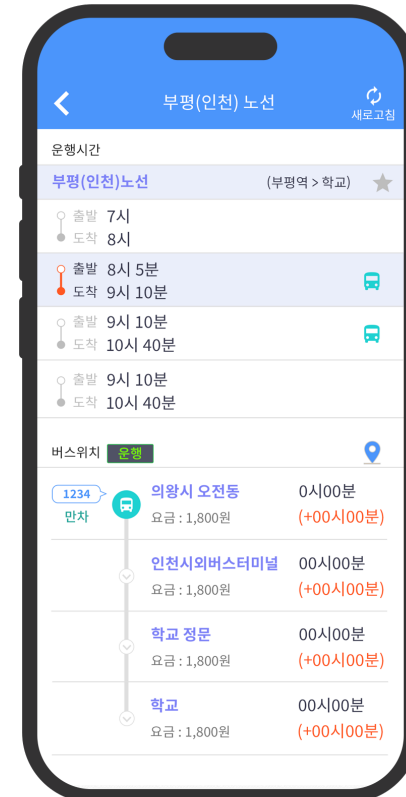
부평(인천) 노선

새로고침

운행시간

부평(인천)노선 (부평역 > 학교)

출발 7시
도착 8시

출발 8시 5분
도착 9시 10분

출발 9시 10분
도착 10시 40분

출발 9시 10분
도착 10시 40분

버스위치 운행

1234
만차

의왕시 오전동
요금 : 1,800원
0시00분
(+00시00분)

인천시외버스터미널
요금 : 1,800원
00시00분
(+00시00분)

학교 정문
요금 : 1,800원
00시00분
(+00시00분)

학교
요금 : 1,800원
00시00분
(+00시00분)